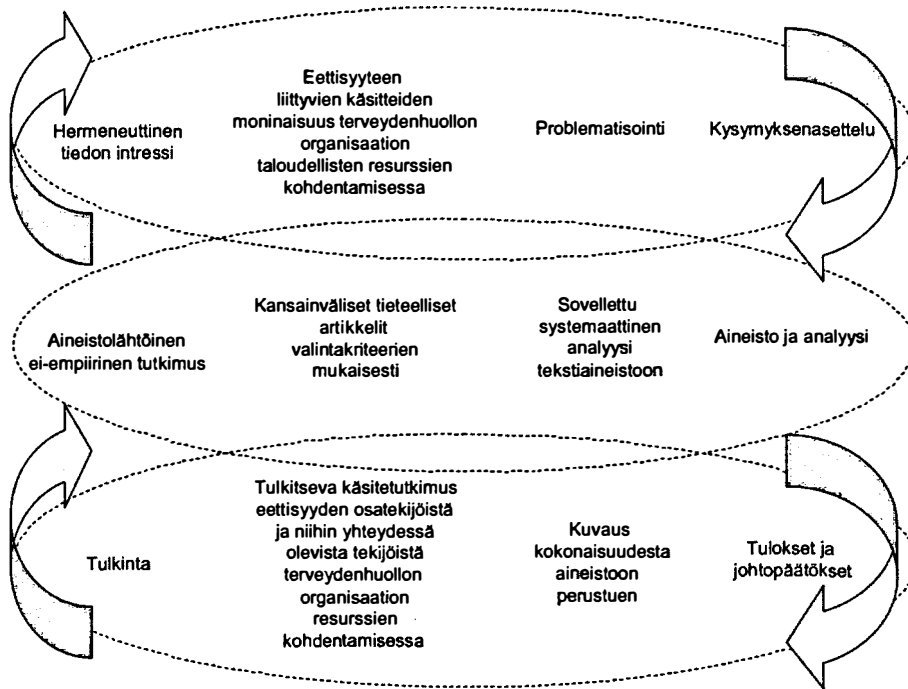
Hermeneuttinen tiedon intressi

Eettisyyteen liittyvien käsitteiden moninaisuus terveydenhuollon organisaation taloudellisten resurssien kohdentamisessa

Problematisointi

Kysymyksenasettelu

Aineistolähtöinen ei-empiirinen tutkimus

Kansainväliset tieteelliset artikkelit valintakriteerien mukaisesti

Sovellettu systemaattinen analyysi tekstiaineistoon

Aineisto ja analyysi

Tulkinta

Tulkitseva käsitetutkimus eettisyyden osatekijöistä ja niihin yhteydessä olevista tekijöistä terveydenhuollon organisaation resurssien kohdentamisessa

Kuvaus kokonaisuudesta aineistoon perustuen

Tulokset ja johtopäätökset